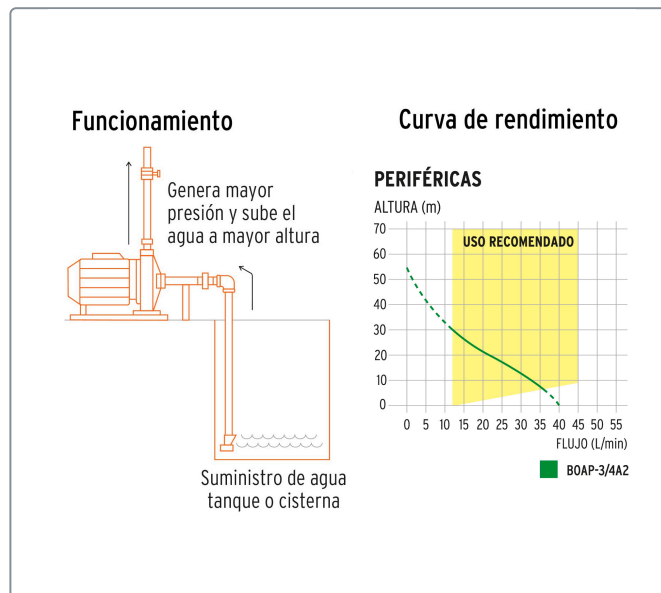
Funcionamiento

Genera mayor presión y sube el agua a mayor altura

Suministro de agua tanque o cisterna

Curva de rendimiento

PERIFÉRICAS

ALTURA (m)

70
60
50
40
30
20
10
0

USO RECOMENDADO

0 5 10 15 20 25 30 35 40 45 50 55

FLUJO (L/min)

BOAP-3/4A2